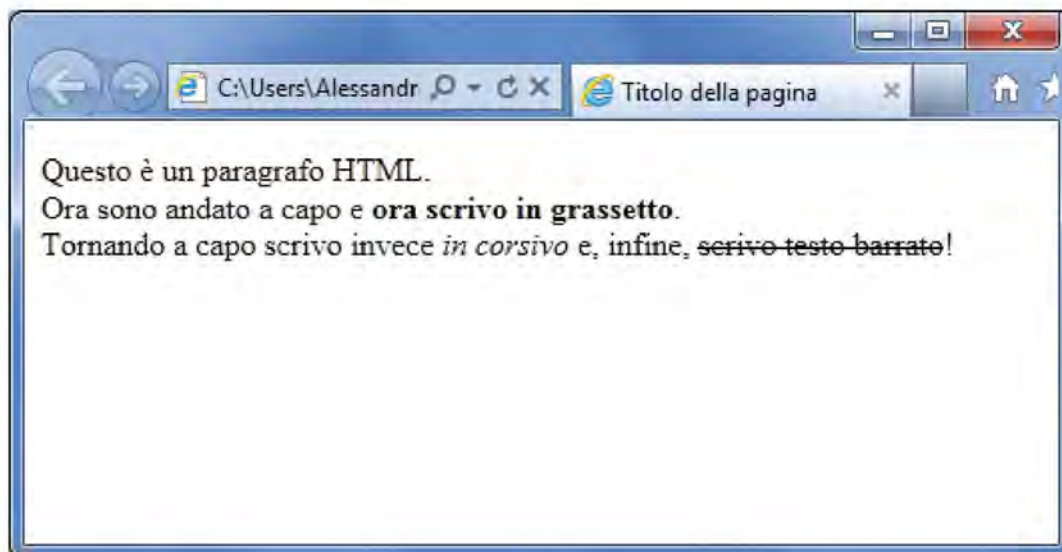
C:\Users\Alessandr

Titolo della pagina

Questo è un paragrafo HTML.
Ora sono andato a capo e **ora scrivo in grassetto**.
Tornando a capo scrivo invece *in corsivo* e, infine, ~~scrivo testo barrato~~!